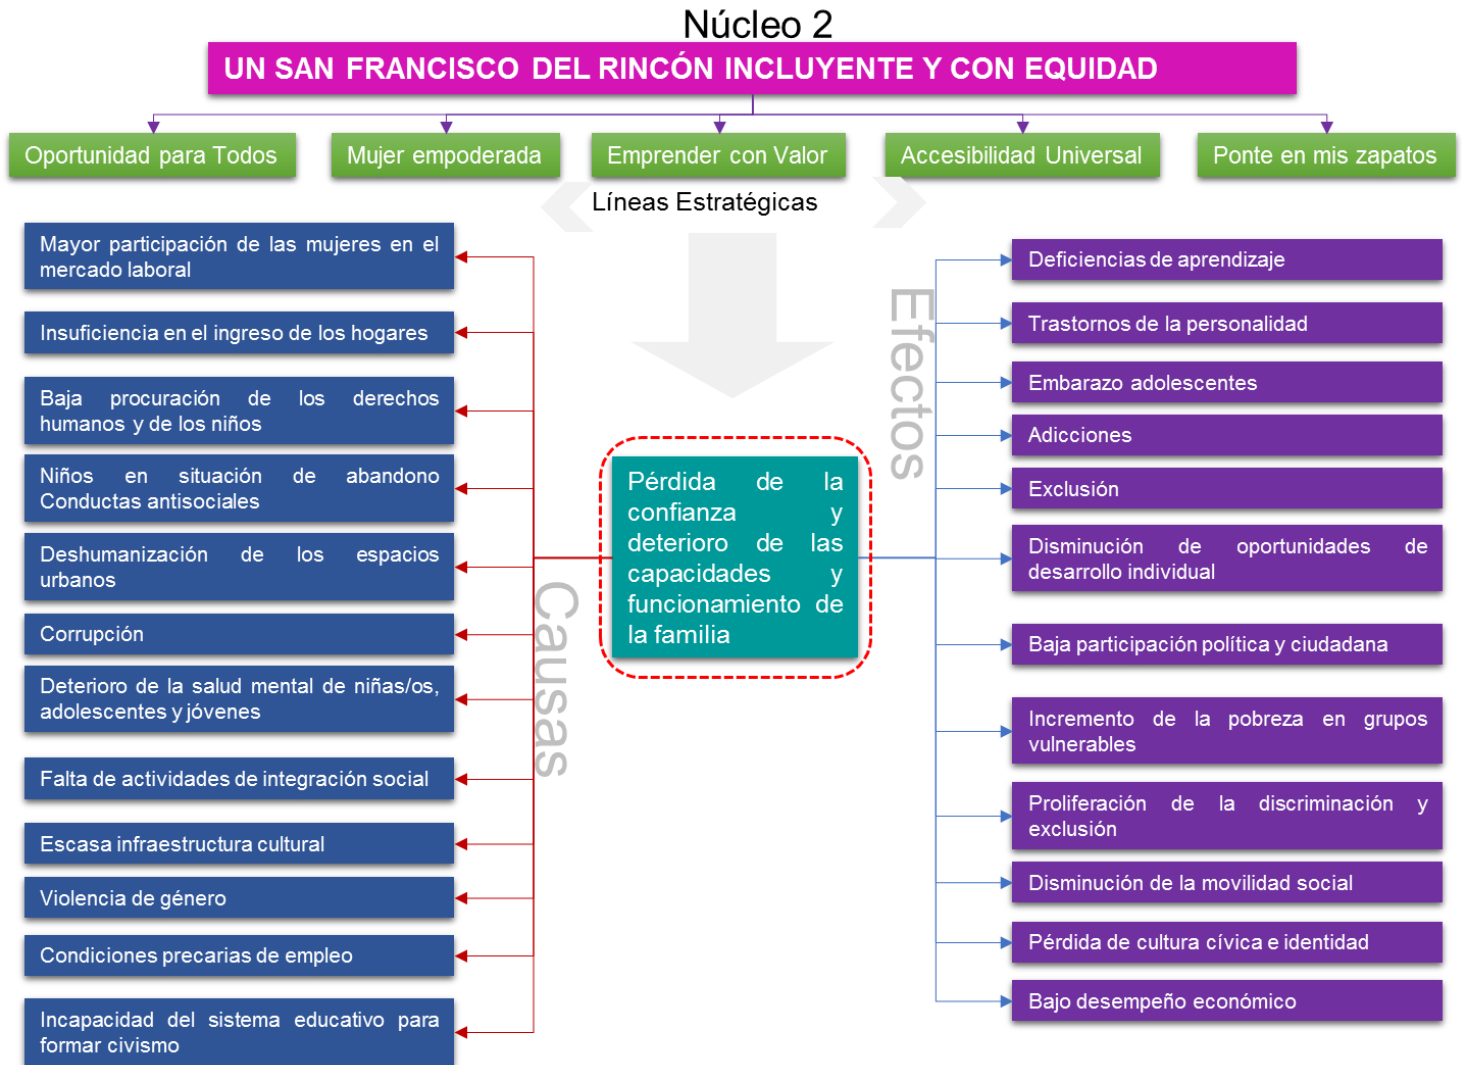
Núcleo 2

UN SAN FRANCISCO DEL RINCÓN INCLUYENTE Y CON EQUIDAD

Oportunidad para Todos

Mujer empoderada

Emprender con Valor

Accesibilidad Universal

Ponte en mis zapatos

Líneas Estratégicas

Mayor participación de las mujeres en el mercado laboral

Insuficiencia en el ingreso de los hogares

Baja procuración de los derechos humanos y de los niños

Niños en situación de abandono Conductas antisociales

Deshumanización de los espacios urbanos

Corrupción

Deterioro de la salud mental de niñas/os, adolescentes y jóvenes

Falta de actividades de integración social

Escasa infraestructura cultural

Violencia de género

Condiciones precarias de empleo

Incapacidad del sistema educativo para formar civismo

Causas

Pérdida de la confianza y deterioro de las capacidades y funcionamiento de la familia

Efectos

Deficiencias de aprendizaje

Trastornos de la personalidad

Embarazo adolescentes

Adicciones

Exclusión

Disminución de oportunidades de desarrollo individual

Baja participación política y ciudadana

Incremento de la pobreza en grupos vulnerables

Proliferación de la discriminación y exclusión

Disminución de la movilidad social

Pérdida de cultura cívica e identidad

Bajo desempeño económico